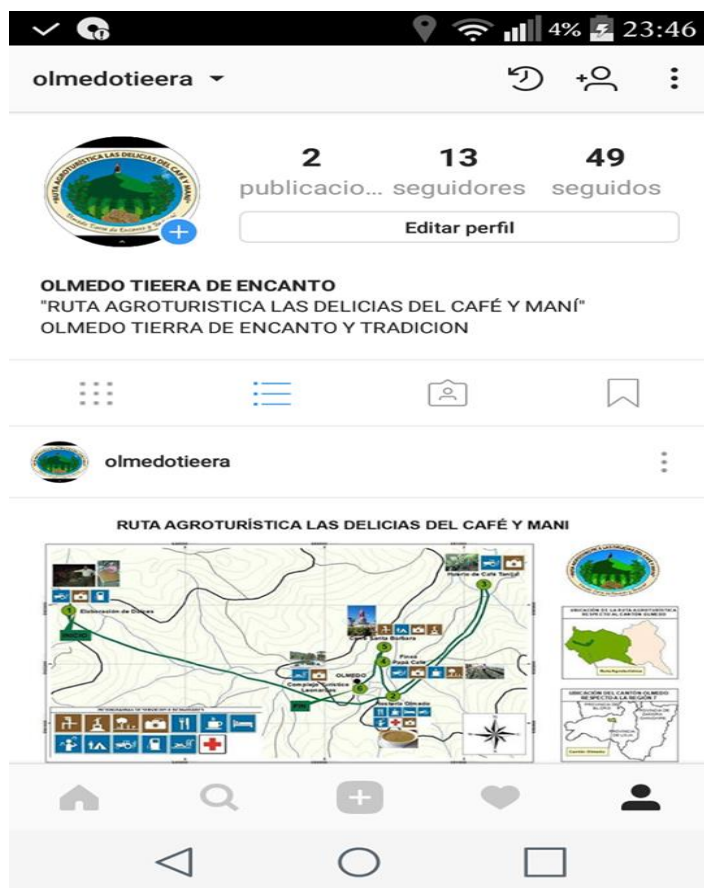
4% 23:46

olmedotieera

2 publicacio...
13 seguidores
49 seguidos

Editar perfil

RUTA AGROTURISTICA LAS DELICIAS DEL CAFÉ Y MANÍ

OLMEDO TIEERA DE ENCANTO
"RUTA AGROTURISTICA LAS DELICIAS DEL CAFÉ Y MANÍ"
OLMEDO TIERRA DE ENCANTO Y TRADICION

olmedotieera

RUTA AGROTURÍSTICA LAS DELICIAS DEL CAFÉ Y MANI

Elaboración de Dulces
INICIO
Huerto de Café Tanijal
Santa Bárbara
Pinos
Papa Cafe
OLMEDO
Complejo Turístico Leonardo
FIN
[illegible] Olmedo
UBICACIÓN DE LA RUTA AGROTURÍSTICA RESPECTO AL CANTÓN OLMEDO
Ruta Agroturística
UBICACIÓN DEL CANTÓN OLMEDO RESPECTO A LA REGIÓN 7
Cantón Olmedo